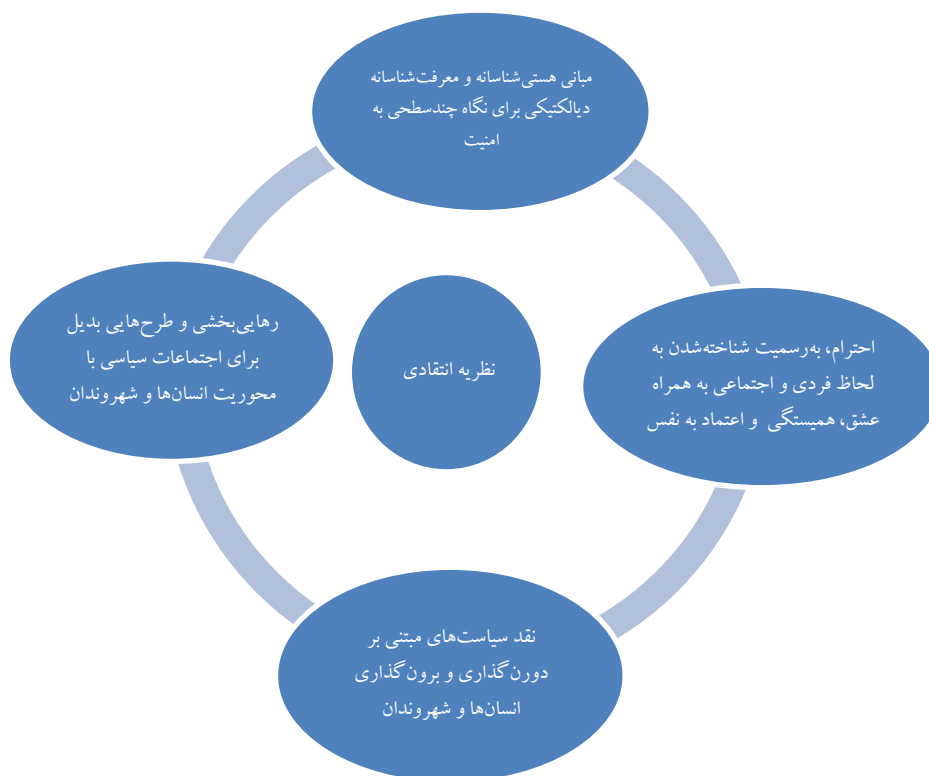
مبانی هستی‌شناسانه و معرفت‌شناسانه دیالکتیکی برای نگاه چندسطحی به امنیت

رهایی‌بخشی و طرح‌هایی بدیل برای اجتماعات سیاسی با محوریت انسان‌ها و شهروندان

نظریه انتقادی

احترام، به‌رسمیت شناخته‌شدن به لحاظ فردی و اجتماعی به همراه عشق، همیستگی و اعتماد به نفس

نقد سیاست‌های مبتنی بر دورن‌گذاری و برون‌گذاری انسان‌ها و شهروندان